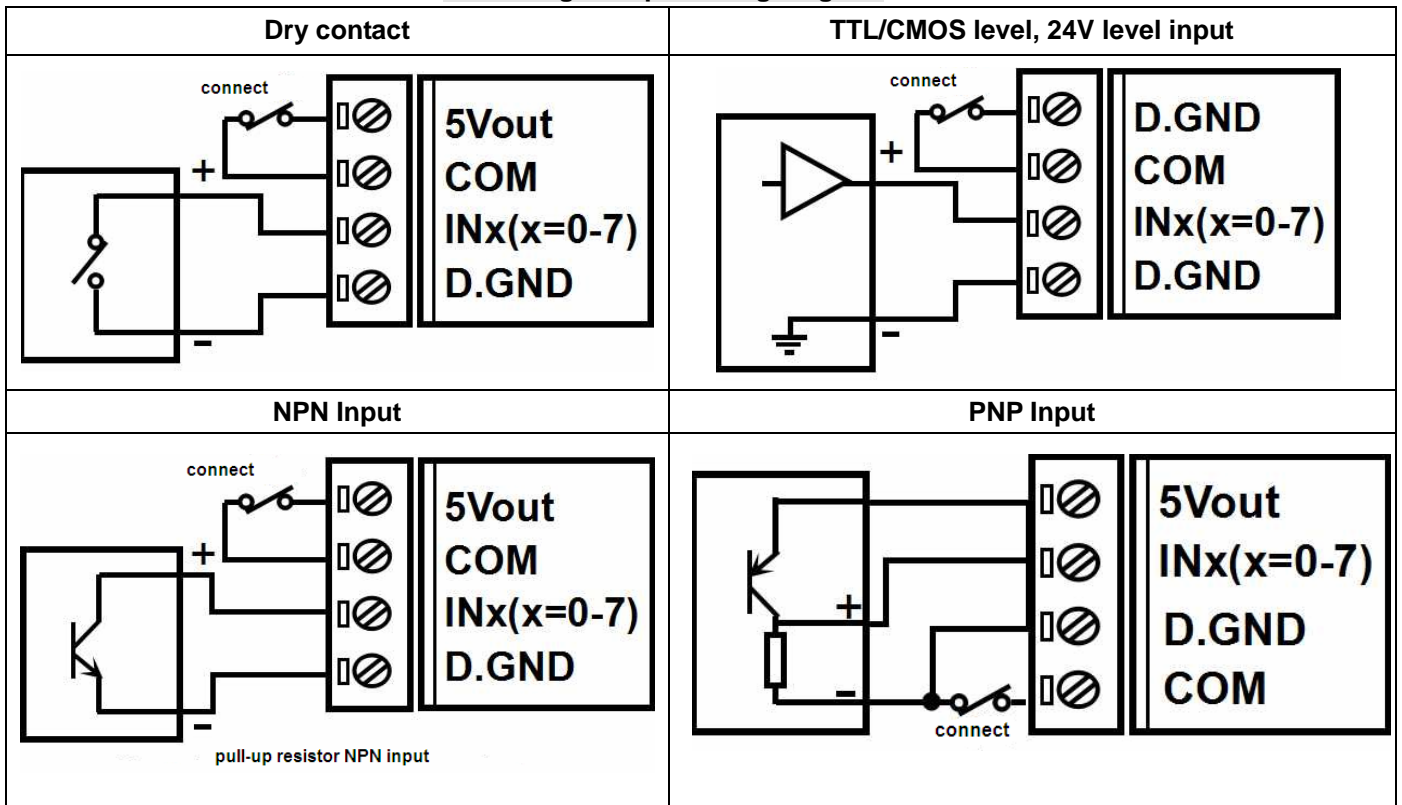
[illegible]

| Dry contact | TTL/CMOS level, 24V level input |
|---|---|
| connect<br>+<br>-<br>5Vout<br>COM<br>INx(x=0-7)<br>D.GND | connect<br>+<br>-<br>D.GND<br>COM<br>INx(x=0-7)<br>D.GND |
| **NPN Input** | **PNP Input** |
| connect<br>+<br>-<br>5Vout<br>COM<br>INx(x=0-7)<br>D.GND<br>pull-up resistor NPN input | +<br>-<br>connect<br>5Vout<br>INx(x=0-7)<br>D.GND<br>COM |